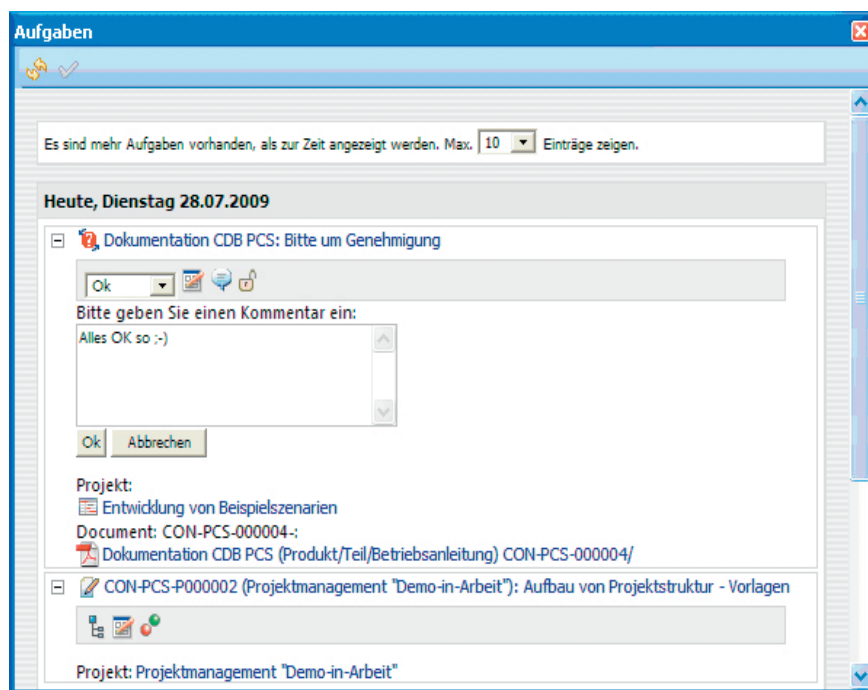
Aufgaben

Es sind mehr Aufgaben vorhanden, als zur Zeit angezeigt werden. Max. 10 Einträge zeigen.

Heute, Dienstag 28.07.2009

Dokumentation CDB PCS: Bitte um Genehmigung

Ok

Bitte geben Sie einen Kommentar ein:

Alles OK so ;-)

Ok Abbrechen

Projekt:
Entwicklung von Beispielszenarien
Document: CON-PCS-000004-:
Dokumentation CDB PCS (Produkt/Teil/Betriebsanleitung) CON-PCS-000004/

CON-PCS-P000002 (Projektmanagement "Demo-in-Arbeit"): Aufbau von Projektstruktur - Vorlagen

Projekt: Projektmanagement "Demo-in-Arbeit"